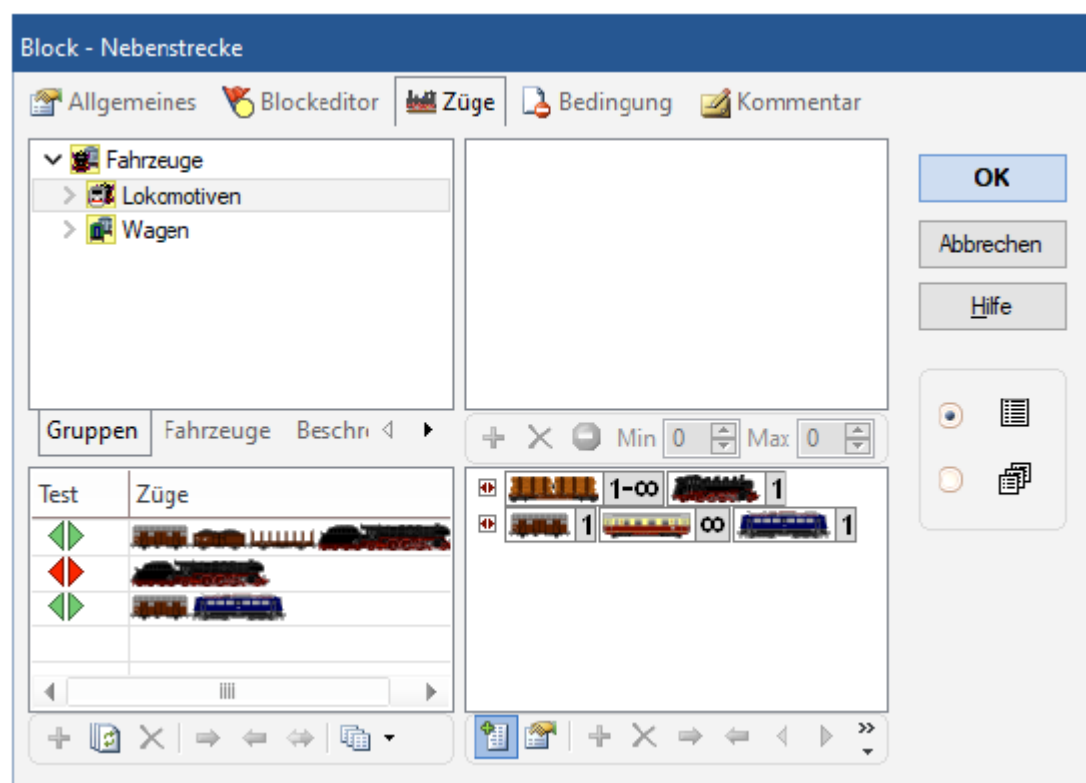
Block - Nebenstrecke

Allgemeines Blockeditor Züge Bedingung Kommentar

Fahrzeuge
Lokomotiven
Wagen

OK
Abbrechen
Hilfe

Gruppen Fahrzeuge Beschr

Min 0 Max 0

1-∞ 1
1 ∞ 1

| Test | Züge |
|---|---|
| | |
| | |
| | |